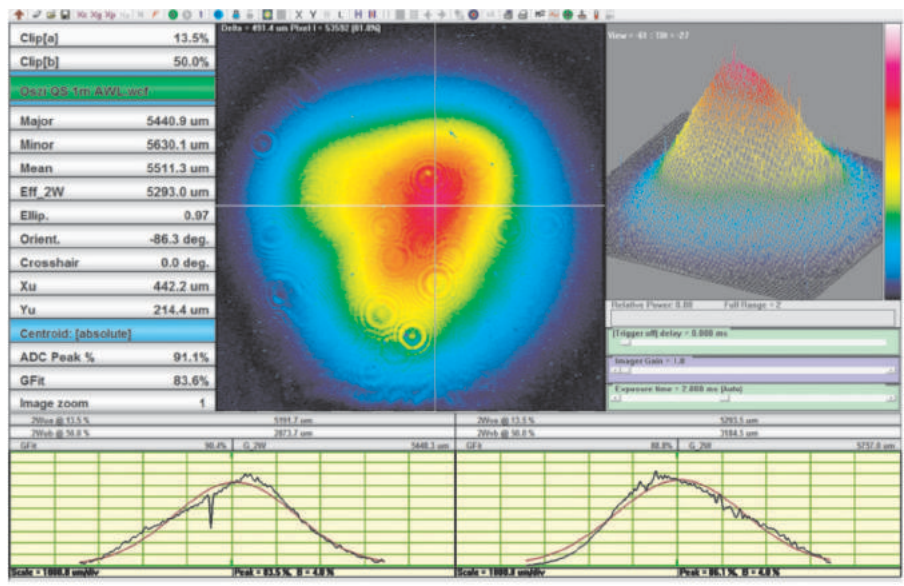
Clip[a] 13.5%
Clip[b] 50.0%
Oszi OS 1m AWL.wcf
Major 5440.9 um
Minor 5630.1 um
Mean 5511.3 um
Eff_2W 5293.0 um
Ellip. 0.97
Orient. -86.3 deg.
Crosshair 0.0 deg.
Xu 442.2 um
Yu 214.4 um
Centroid: [absolute]
ADC Peak % 91.1%
GFit 83.6%
Image zoom 1

Delta = 491.4 um Pixel I = 53592 (81.8%)

View = 61 : 130 = -27

Relative Power 0.00 Full Range = 2
[Trigger off] delay = 0.000 ms
Imager Gain = 1.0
Exposure time = 2.000 ms (Auto)

2Wxa @ 13.5 % 5191.7 um
2Wxb @ 50.0 % 2873.7 um
GFit 90.4% G_2W 5448.3 um

2Wya @ 13.5 % 5293.5 um
2Wyb @ 50.0 % 7184.5 um
GFit 88.8% G_2W 5737.0 um

Scale = 1000.0 um/div Peak = 83.5 % B = 4.8 %
Scale = 1000.0 um/div Peak = 86.1 % B = 4.8 %